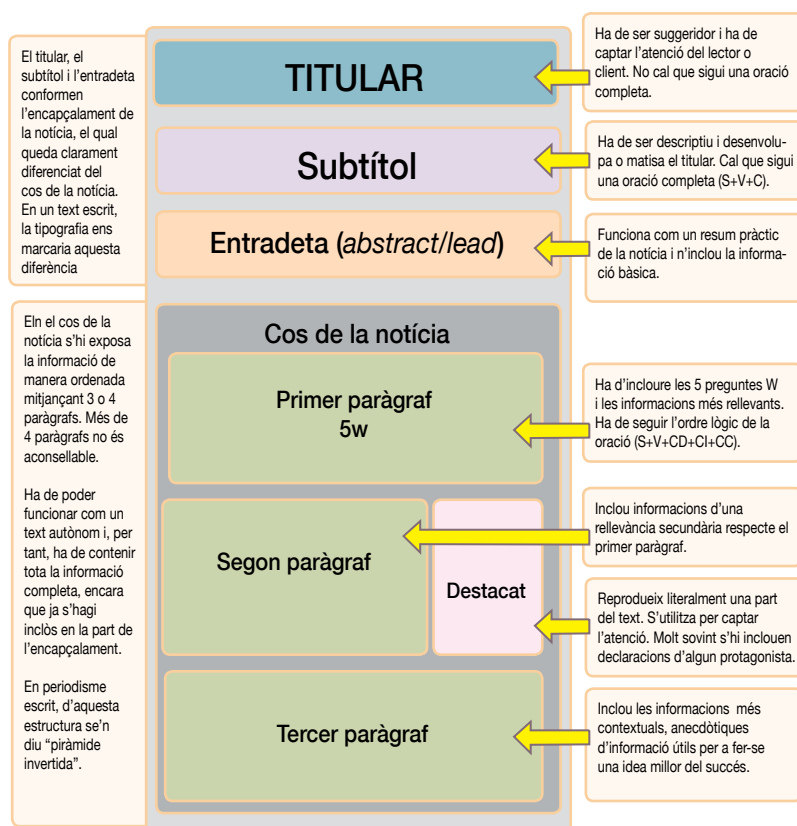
El titular, el subtítol i l'entradeta conformen l'encapçalament de la notícia, el qual queda clarament diferenciat del cos de la notícia. En un text escrit, la tipografia ens marcaria aquesta diferència

TITULAR

Ha de ser suggeridor i ha de captar l'atenció del lector o client. No cal que sigui una oració completa.

Subtítol

Ha de ser descriptiu i desenvolupa o matisa el titular. Cal que sigui una oració completa (S+V+C).

Entradeta (*abstract*/*lead*)

Funciona com un resum pràctic de la notícia i n'inclou la informació bàsica.

Eln el cos de la notícia s'hi exposa la informació de manera ordenada mitjançant 3 o 4 paràgrafs. Més de 4 paràgrafs no és aconsellable.

Ha de poder funcionar com un text autònom i, per tant, ha de contenir tota la informació completa, encara que ja s'hagi inclòs en la part de l'encapçalament.

En periodisme escrit, d'aquesta estructura se'n diu "piràmide invertida".

Cos de la notícia

Primer paràgraf
5w

Ha d'incloure les 5 preguntes W i les informacions més rellevants. Ha de seguir l'ordre lògic de la oració (S+V+CD+CI+CC).

Segon paràgraf

Destacat

Inclou informacions d'una rellevància secundària respecte el primer paràgraf.

Reprodueix literalment una part del text. S'utilitza per captar l'atenció. Molt sovint s'hi inclouen declaracions d'algun protagonista.

Tercer paràgraf

Inclou les informacions més contextuals, anecdòtiques d'informació útils per a fer-se una idea millor del succés.